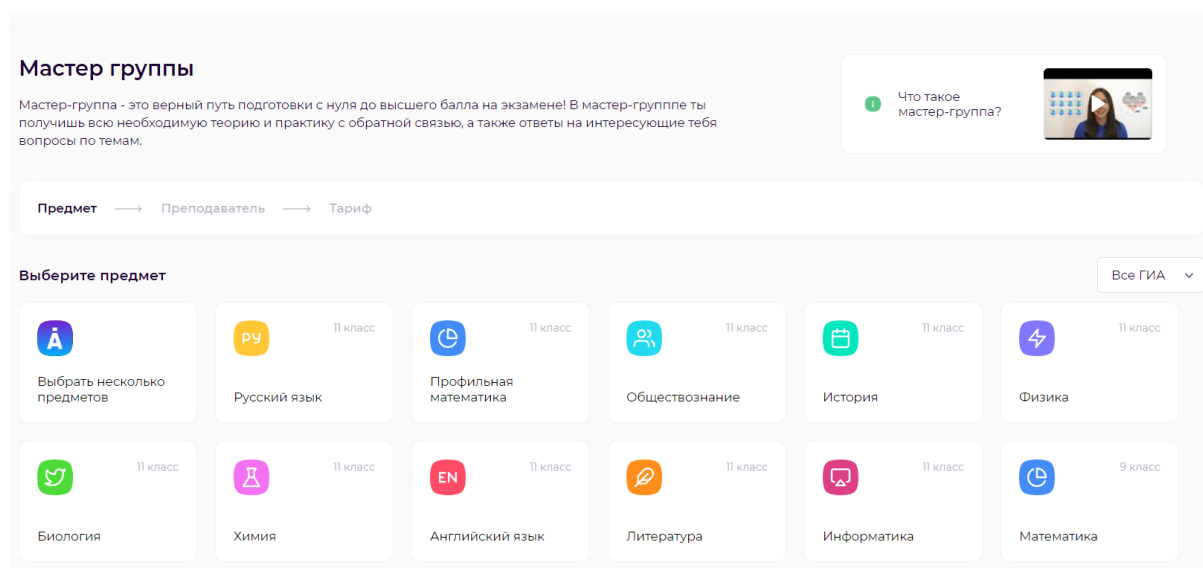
Мастер группы

Мастер-группа - это верный путь подготовки с нуля до высшего балла на экзамене! В мастер-групппе ты получишь всю необходимую теорию и практику с обратной связью, а также ответы на интересующие тебя вопросы по темам.

Что такое мастер-группа?

Предмет ⟶ Преподаватель ⟶ Тариф

Выберите предмет

Все ГИА

Выбрать несколько предметов

РУ
11 класс
Русский язык

11 класс
Профильная математика

11 класс
Обществознание

11 класс
История

11 класс
Физика

11 класс
Биология

11 класс
Химия

EN
11 класс
Английский язык

11 класс
Литература

11 класс
Информатика

9 класс
Математика